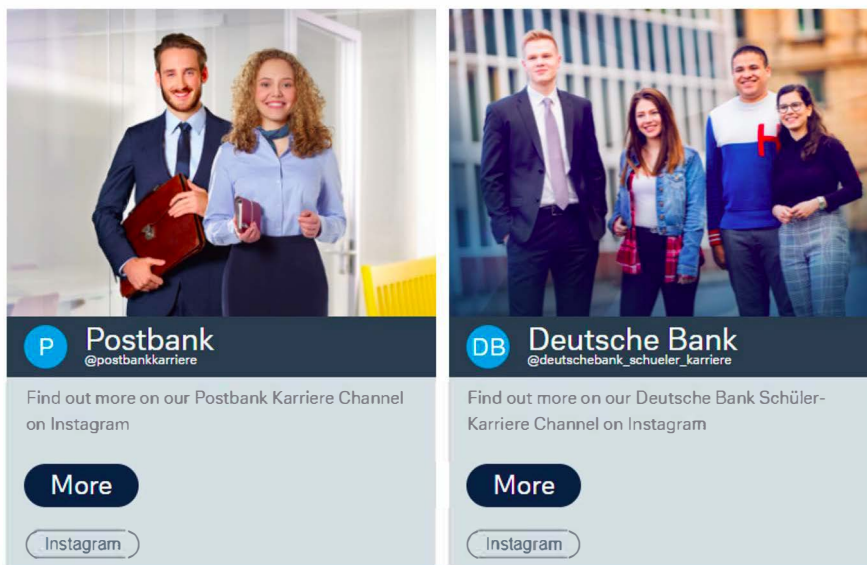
P Postbank
@postbankkarriere

Find out more on our Postbank Karriere Channel on Instagram

More

Instagram

DB Deutsche Bank
@deutschebank_schueler_karriere

Find out more on our Deutsche Bank Schüler-Karriere Channel on Instagram

More

Instagram